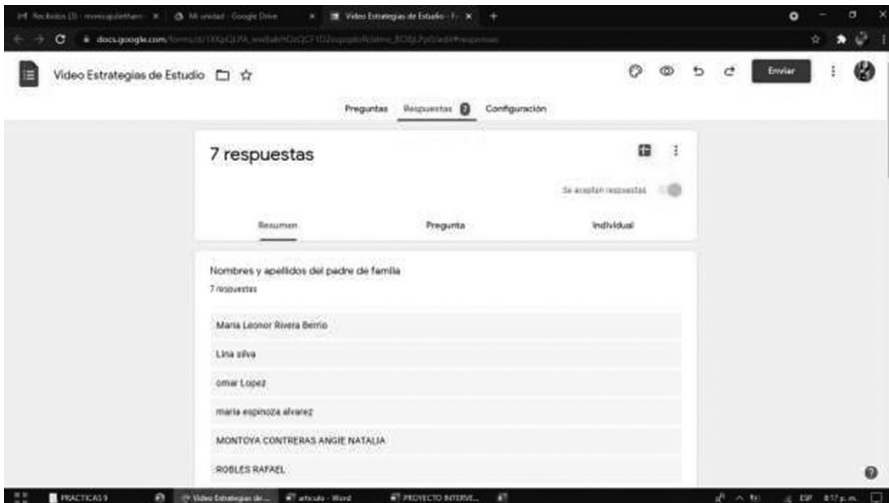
Recibidos (3) - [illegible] | Mi unidad - Google Drive | Video Estrategias de Estudio - F... | +

docs.google.com/forms/d/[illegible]/edit#responses

Video Estrategias de Estudio

Enviar

Preguntas | Respuestas 7 | Configuración

7 respuestas

Se aceptan respuestas

Resumen | Pregunta | Individual

Nombres y apellidos del padre de familia
7 respuestas

Maria Leonor Rivera Berrio

Lina silva

omar Lopez

maria espinoza alvarez

MONTOYA CONTRERAS ANGIE NATALIA

ROBLES RAFAEL

PRACTICAS 9 | Video Estrategias de... | articulo - Word | PROYECTO INTERVE... | ESP | 8:17 p.m.